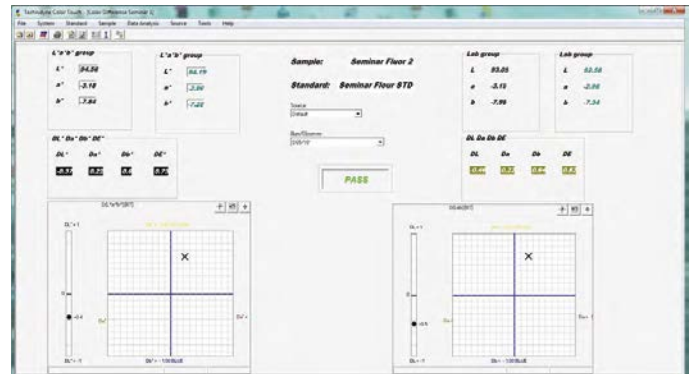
Technidyne Color Touch - [Color Difference Seminar 2]

File System Standard Sample Data Analysis Source Tools Help

L*a*b* group

L* 94.58

a* -3.18

b* -7.94

L*a*b* group

L* 94.19

a* -2.96

b* -7.65

Sample: Seminar Fluor 2

Standard: Seminar Flour STD

Source
Default

Illum/Observer
D65/10

PASS

Lab group

L 93.05

a -3.15

b -7.96

Lab group

L 92.58

a -2.96

b -7.34

DL* Da* Db* DE*

DL* Da* Db* DE*

-0.51 0.23 0.8 0.75

DL Da Db DE

DL Da Db DE

-0.46 0.22 0.6 0.8

DL*a*b*(D65/10)

DL*=1

Da*-

Da*+

DL*=-1

DL*= -1.00 Scale

DLab(D65/10)

DL=1

Da-

Da+

DL=-1

DL= -1.00 Scale